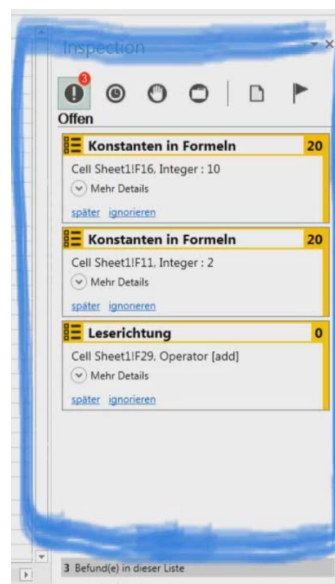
Inspection

3

Offen

Konstanten in Formeln 20

Cell Sheet1!F16, Integer : 10

Mehr Details

später ignorieren

Konstanten in Formeln 20

Cell Sheet1!F11, Integer : 2

Mehr Details

später ignorieren

Leserichtung 0

Cell Sheet1!F29, Operator [add]

Mehr Details

später ignorieren

3 Befund(e) in dieser Liste